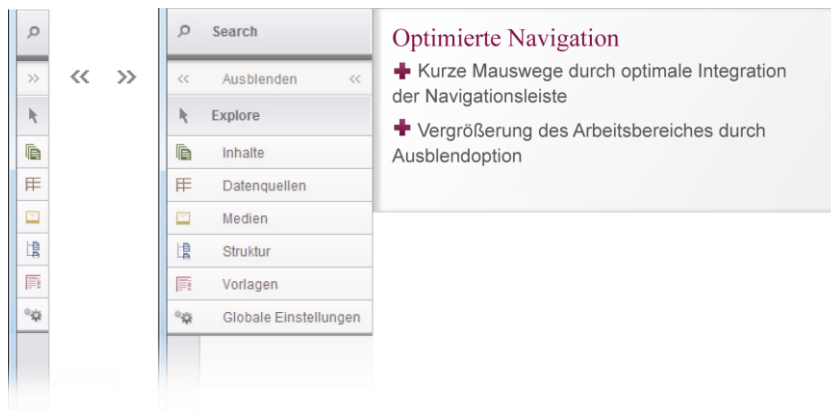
»

«« »»

Search

«« Ausblenden ««

Explore

Inhalte

Datenquellen

Medien

Struktur

Vorlagen

Globale Einstellungen

Optimierte Navigation

✚ Kurze Mauswege durch optimale Integration der Navigationsleiste

✚ Vergrößerung des Arbeitsbereiches durch Ausblendoption